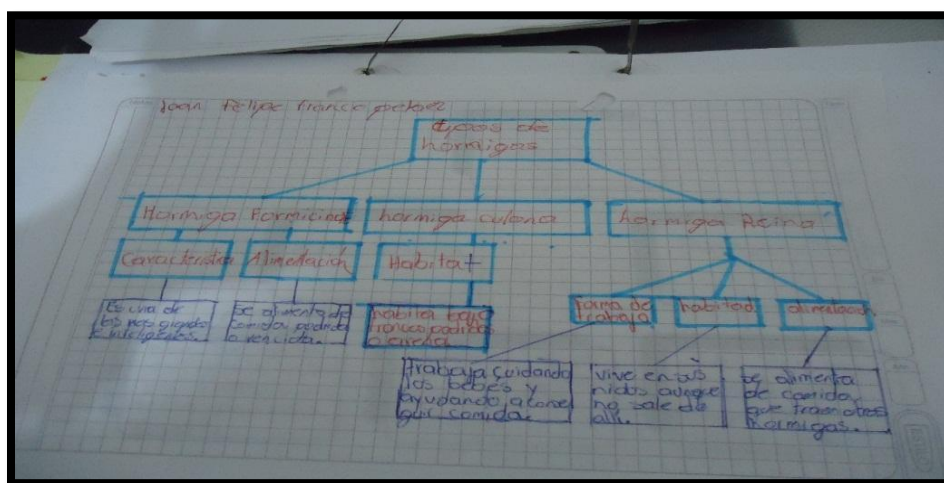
Joan Felipe franco pelaez

tipos de hormigas

Hormiga Formicida

hormiga culona

hormiga Reina

Caracteristica

Alimentacion

Habitat

Es una de las mas grandes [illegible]

Se alimenta de comida podrida o vencida.

habita bajo troncos podridos o enredas

forma de trabajo

habitad

alimentacion

Trabaja cuidando los bebes y ayudando a conseguir comida.

vive en los nidos aunque no sale de alli.

se alimenta de comida que traen otras hormigas.